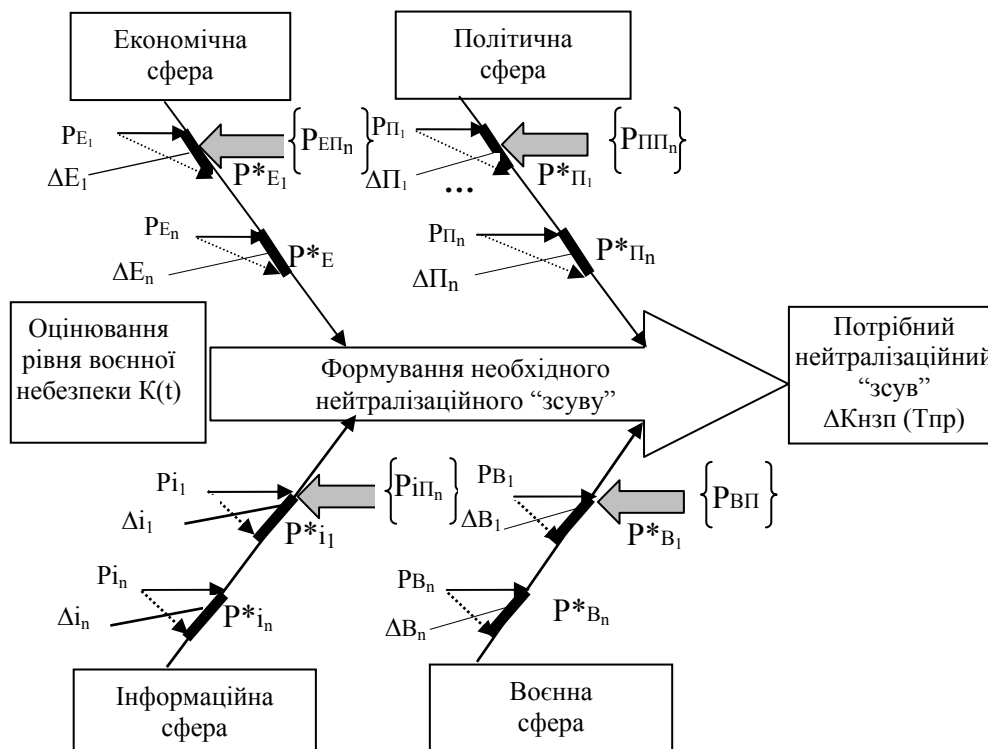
Економічна сфера

Політична сфера

$P_{E_1}$

$\Delta E_1$

$\left\{P_{ЕП_n}\right\}$

$P^*_{E_1}$

$P_{П_1}$

$\Delta П_1$

...

$\left\{P_{ПП_n}\right\}$

$P^*_{П_1}$

$P_{E_n}$

$\Delta E_n$

$P^*_E$

$P_{П_n}$

$\Delta П_n$

$P^*_{П_n}$

Оцінювання рівня воєнної небезпеки K(t)

Формування необхідного нейтралізаційного "зсуву"

Потрібний нейтралізаційний "зсув" ΔКнзп (Тпр)

$Pi_1$

$\Delta i_1$

$\left\{Pi_{П_n}\right\}$

$P^*i_1$

$P_{B_1}$

$\Delta B_1$

$\left\{P_{ВП}\right\}$

$P^*_{B_1}$

$Pi_n$

$\Delta i_n$

$P^*i_n$

$P_{B_n}$

$\Delta B_n$

$P^*_{B_n}$

Інформаційна сфера

Воєнна сфера